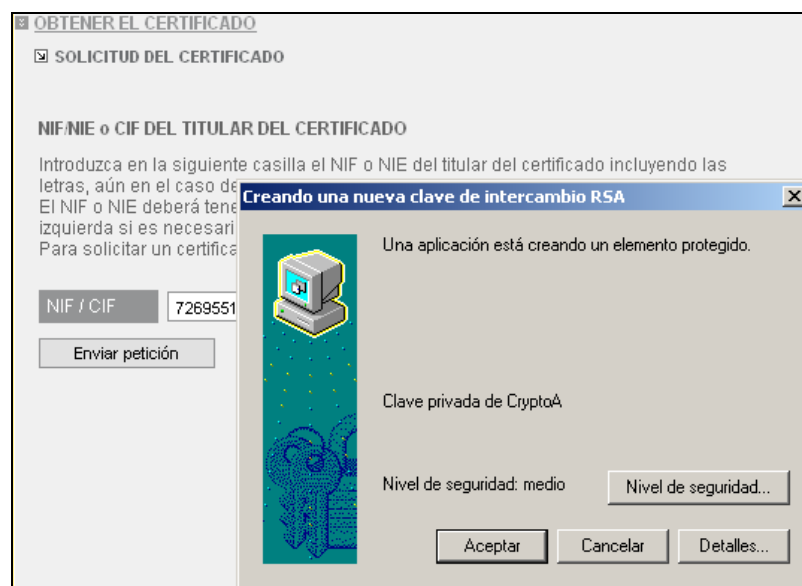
OBTENER EL CERTIFICADO

SOLICITUD DEL CERTIFICADO

NIF/NIE o CIF DEL TITULAR DEL CERTIFICADO

Introduzca en la siguiente casilla el NIF o NIE del titular del certificado incluyendo las letras, aún en el caso de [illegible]
El NIF o NIE deberá tene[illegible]
izquierda si es necesari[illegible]
Para solicitar un certifica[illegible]

NIF / CIF 7269551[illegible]

Enviar petición

Creando una nueva clave de intercambio RSA

X

Una aplicación está creando un elemento protegido.

Clave privada de CryptoA

Nivel de seguridad: medio

Nivel de seguridad...

Aceptar

Cancelar

Detalles...